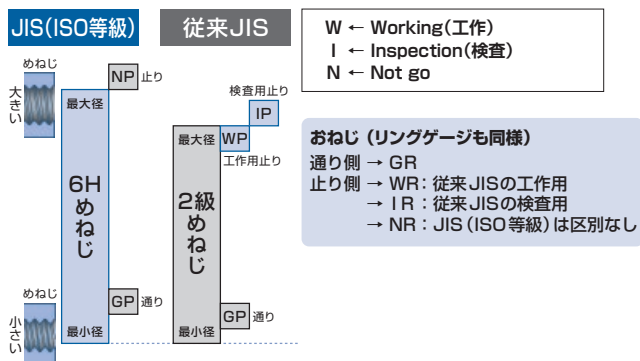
JIS(ISO等級)

従来JIS

W ← Working(工作)
I ← Inspection(検査)
N ← Not go

めねじ
大きい

NP 止り

最大径

6H
めねじ

GP 通り

めねじ
小さい

最小径

検査用止り
IP

最大径
WP
工作用止り

2級
めねじ

GP 通り

最小径

おねじ（リングゲージも同様）
通り側 → GR
止り側 → WR：従来JISの工作用
→ IR：従来JISの検査用
→ NR：JIS（ISO等級）は区別なし